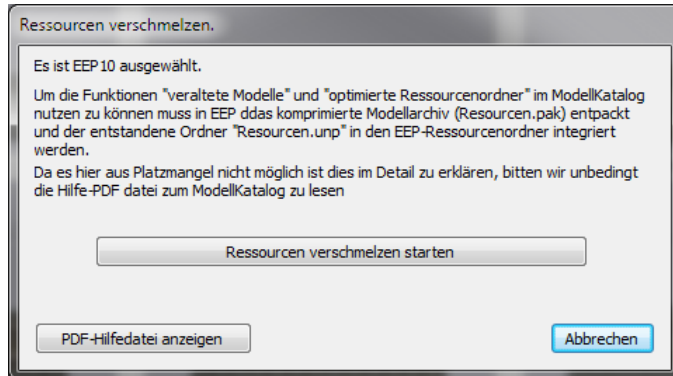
Ressourcen verschmelzen.

Es ist EEP10 ausgewählt.

Um die Funktionen "veraltete Modelle" und "optimierte Ressourcenordner" im ModellKatalog nutzen zu können muss in EEP ddas komprimierte Modellarchiv (Resourcen.pak) entpackt und der entstandene Ordner "Resourcen.unp" in den EEP-Ressourcenordner integriert werden.
Da es hier aus Platzmangel nicht möglich ist dies im Detail zu erklären, bitten wir unbedingt die Hilfe-PDF datei zum ModellKatalog zu lesen

Ressourcen verschmelzen starten

PDF-Hilfedatei anzeigen

Abbrechen